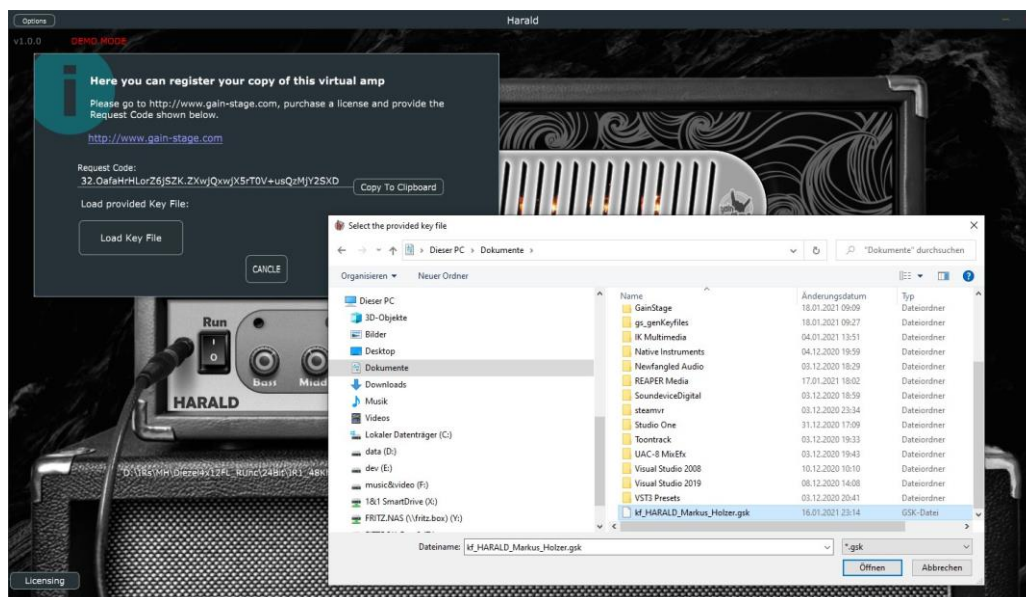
Options

Harald

v1.0.0 DEMO MODE

Here you can register your copy of this virtual amp

Please go to http://www.gain-stage.com, purchase a license and provide the Request Code shown below.

http://www.gain-stage.com

Request Code:
32.OafaHrHLorZ6jSZK.ZXwjQxwjX5rT0V+usQzMjY2SXD

Copy To Clipboard

Load provided Key File:

Load Key File

CANCLE

Run

Bass Midd

HARALD

D:\IRs\MH\Diezel4x12FL_Rü\nc\24Bit\R1_48K

Licensing

Select the provided key file

Dieser PC › Dokumente ›

"Dokumente" durchsuchen

Organisieren ▾ Neuer Ordner

Dieser PC
3D-Objekte
Bilder
Desktop
Dokumente
Downloads
Musik
Videos
Lokaler Datenträger (C:)
data (D:)
dev (E:)
music&video (F:)
1&1 SmartDrive (X:)
FRITZ.NAS (\\fritz.box) (Y:)

| Name | Änderungsdatum | Typ |
|---|---|---|
| GainStage | 18.01.2021 09:09 | Dateiordner |
| gs_genKeyfiles | 18.01.2021 09:27 | Dateiordner |
| IK Multimedia | 04.01.2021 13:51 | Dateiordner |
| Native Instruments | 04.12.2020 19:59 | Dateiordner |
| Newfangled Audio | 03.12.2020 18:29 | Dateiordner |
| REAPER Media | 17.01.2021 18:02 | Dateiordner |
| SoundeviceDigital | 03.12.2020 18:59 | Dateiordner |
| steamvr | 03.12.2020 23:34 | Dateiordner |
| Studio One | 31.12.2020 17:09 | Dateiordner |
| Toontrack | 03.12.2020 19:33 | Dateiordner |
| UAC-8 MixEfx | 03.12.2020 19:43 | Dateiordner |
| Visual Studio 2008 | 10.12.2020 10:10 | Dateiordner |
| Visual Studio 2019 | 08.12.2020 14:08 | Dateiordner |
| VST3 Presets | 03.12.2020 20:41 | Dateiordner |
| kf_HARALD_Markus_Holzer.gsk | 16.01.2021 23:14 | GSK-Datei |

Dateiname: kf_HARALD_Markus_Holzer.gsk

*.gsk

Öffnen Abbrechen